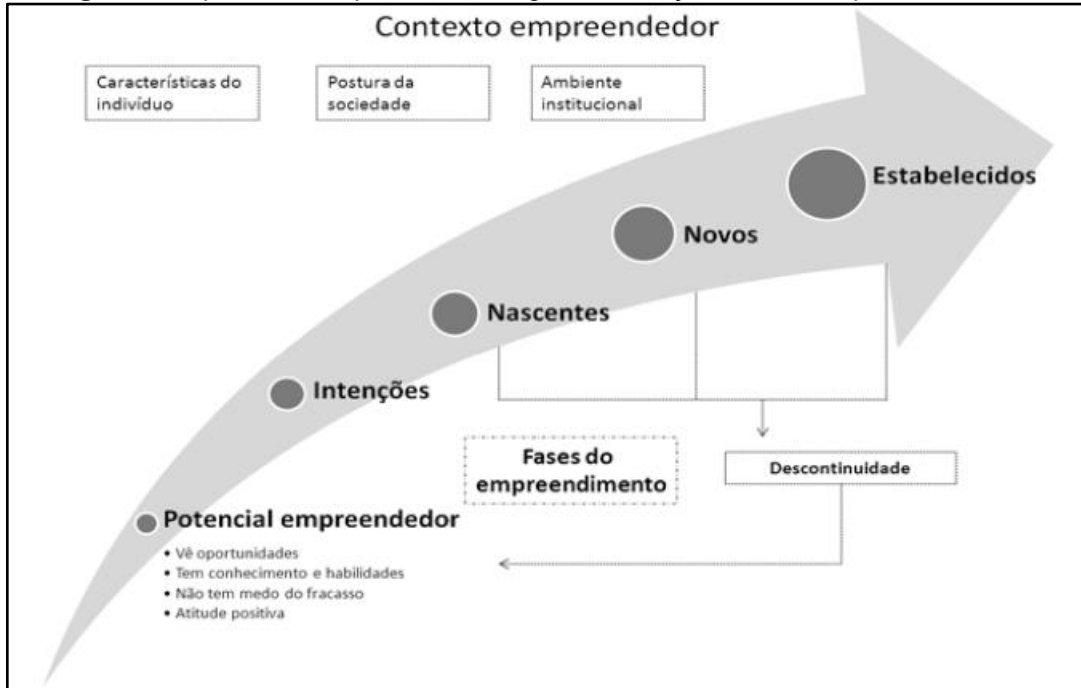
Contexto empreendedor

Características do indivíduo

Postura da sociedade

Ambiente institucional

Estabelecidos

Novos

Nascentes

Intenções

Fases do empreendimento

Descontinuidade

Potencial empreendedor

• Vê oportunidades
• Tem conhecimento e habilidades
• Não tem medo do fracasso
• Atitude positiva